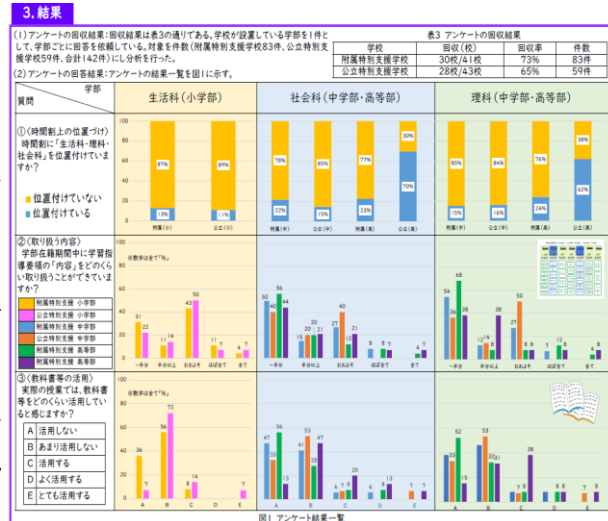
3. 結果

(1) アンケートの回収結果：回収結果は表3の通りである。学校が設置している学部を1件として、学部ごとに回答を依頼している。対象を件数（附属特別支援学校83件、公立特別支援学校59件、合計142件）に分析を行った。

(2) アンケートの回答結果：アンケートの結果一覧を図1に示す。

表3 アンケートの回収結果

| 学校 | 回収(校) | 回収率 | 件数 |
|---|---|---|---|
| 附属特別支援学校 | 30校/41校 | 73% | 83件 |
| 公立特別支援学校 | 28校/43校 | 65% | 59件 |

| 質問 \ 学部 | 生活科（小学部） | 社会科（中学部・高等部） | 理科（中学部・高等部） |
|---|---|---|---|

①〈時間割上の位置づけ〉
時間割に「生活科・理科・社会科」を位置付けていますか？
位置付けていない
位置付けている

生活科: 87% 13% 附属(小)；89% 11% 公立(小)
社会科: 78% 22% 附属(中)；85% 15% 公立(中)；77% 23% 附属(高)；30% 70% 公立(高)
理科: 85% 15% 附属(中)；84% 16% 公立(中)；76% 24% 附属(高)；38% 62% 公立(高)

100 80 60 40 20 0

②〈取り扱う内容〉
学部在籍期間中に学習指導要領の「内容」をどのくらい取り扱うことができていますか？
附属特別支援 小学部
公立特別支援 小学部
附属特別支援 中学部
公立特別支援 中学部
附属特別支援 高等部
公立特別支援 高等部

※数字は全て「%」

生活科: 31 22 / 11 16 / 43 50 / 11 5 / 4 7
一部分 半分程度 おおよそ ほぼ全て 全て
社会科: 50 56 44 / 15 20 20 / 21 40 12 / 8 8 / 4 7
理科: 54 39 68 36 / 12 16 15 / 27 50 21 / 12 / 8 4

③〈教科書等の活用〉
実際の授業では、教科書等をどのくらい活用していると感じますか？
A 活用しない
B あまり活用しない
C 活用する
D よく活用する
E とても活用する

生活科: 36 / 7 / 56 72 / 8 14 / 7
A B C D E
社会科: 47 67 33 / 56 53 36 47 / 6 7 7 20 / 8 13 / 7 7
理科: 33 52 / 15 / 53 33 32 / 7 38 / 7 / 7 7

図1 アンケート結果一覧